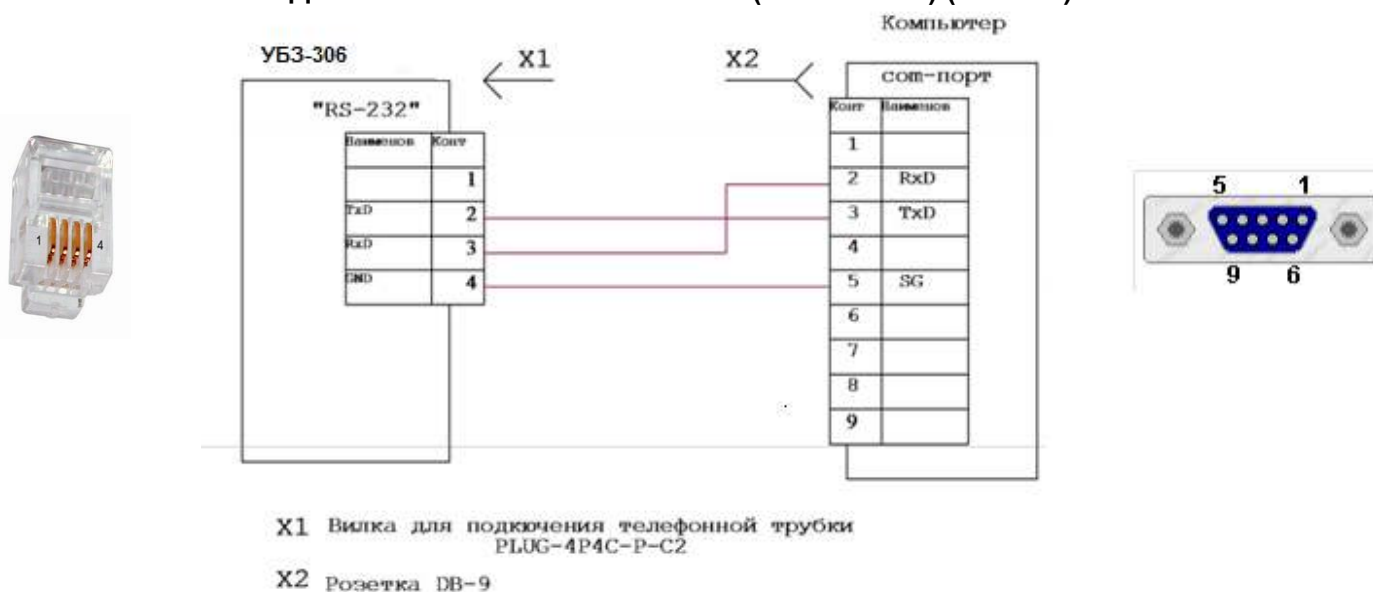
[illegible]

Компьютер

УБЗ-306

X1

X2

"RS-232"

com-порт

| Наименов | Конт |
|---|---|
| | 1 |
| TxD | 2 |
| RxD | 3 |
| GND | 4 |

| Конт | Наименов |
|---|---|
| 1 | |
| 2 | RxD |
| 3 | TxD |
| 4 | |
| 5 | SG |
| 6 | |
| 7 | |
| 8 | |
| 9 | |

1 4

5 1
9 6

X1 Вилка для подкючения телефонной трубки PLUG-4P4C-P-C2

X2 Розетка DB-9